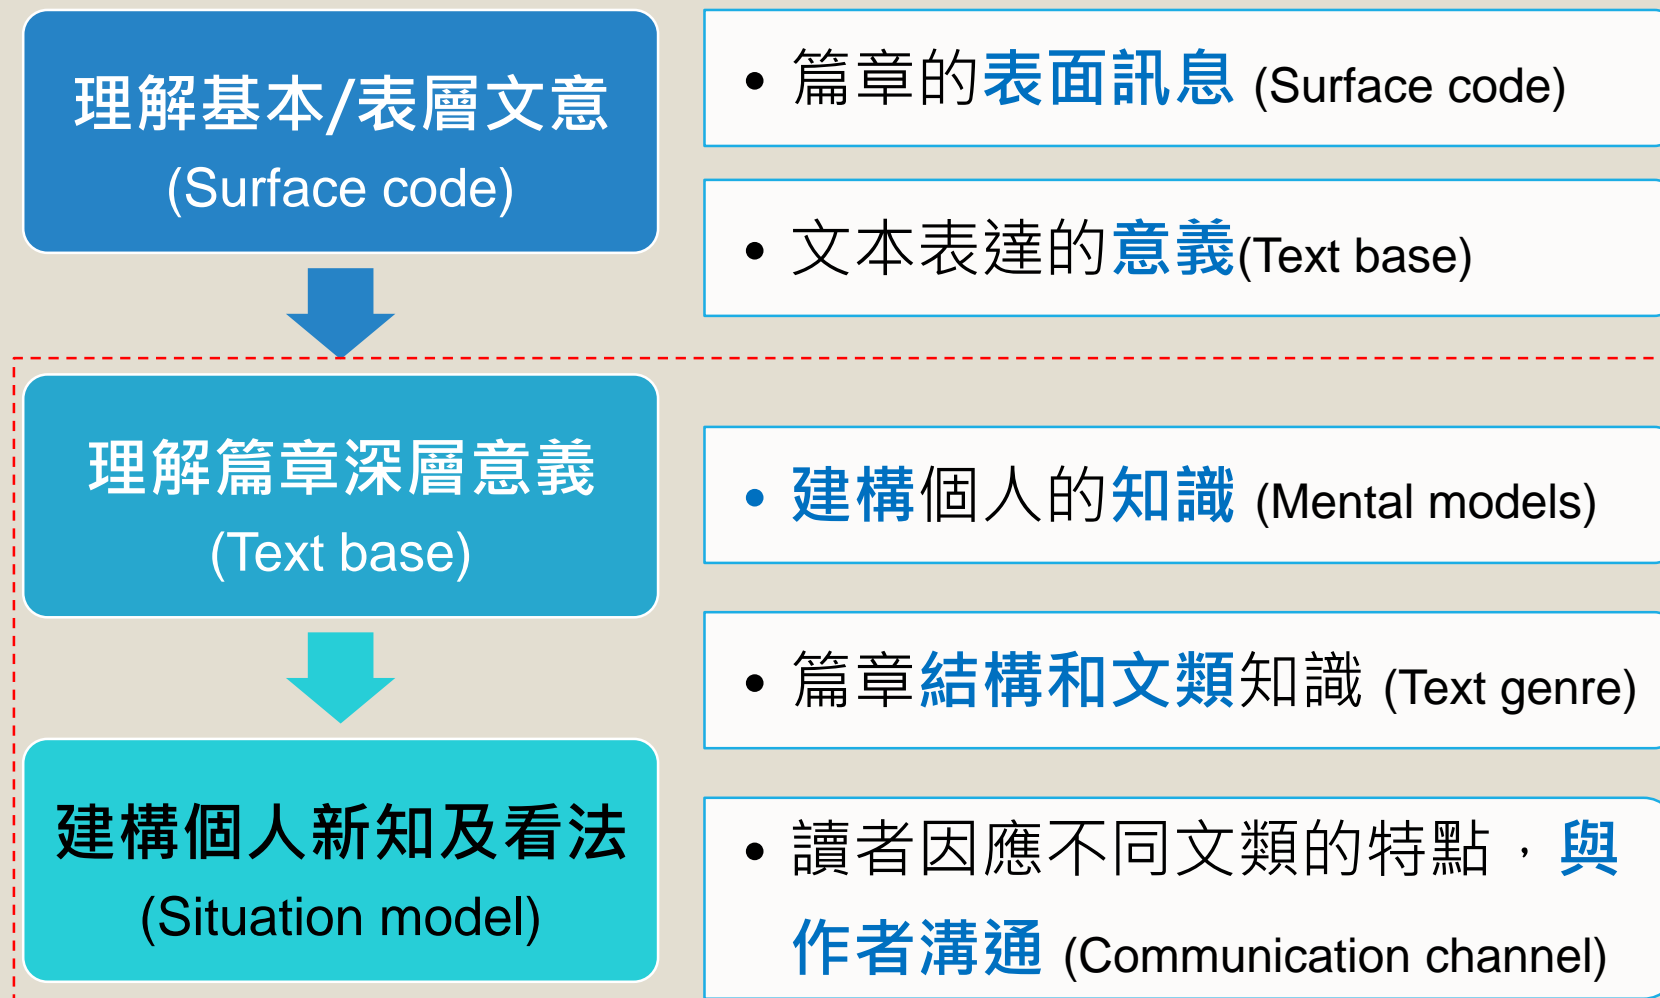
理解基本/表層文意
(Surface code)

理解篇章深層意義
(Text base)

建構個人新知及看法
(Situation model)

• 篇章的表面訊息 (Surface code)

• 文本表達的意義(Text base)

• 建構個人的知識 (Mental models)

• 篇章結構和文類知識 (Text genre)

• 讀者因應不同文類的特點，與作者溝通 (Communication channel)